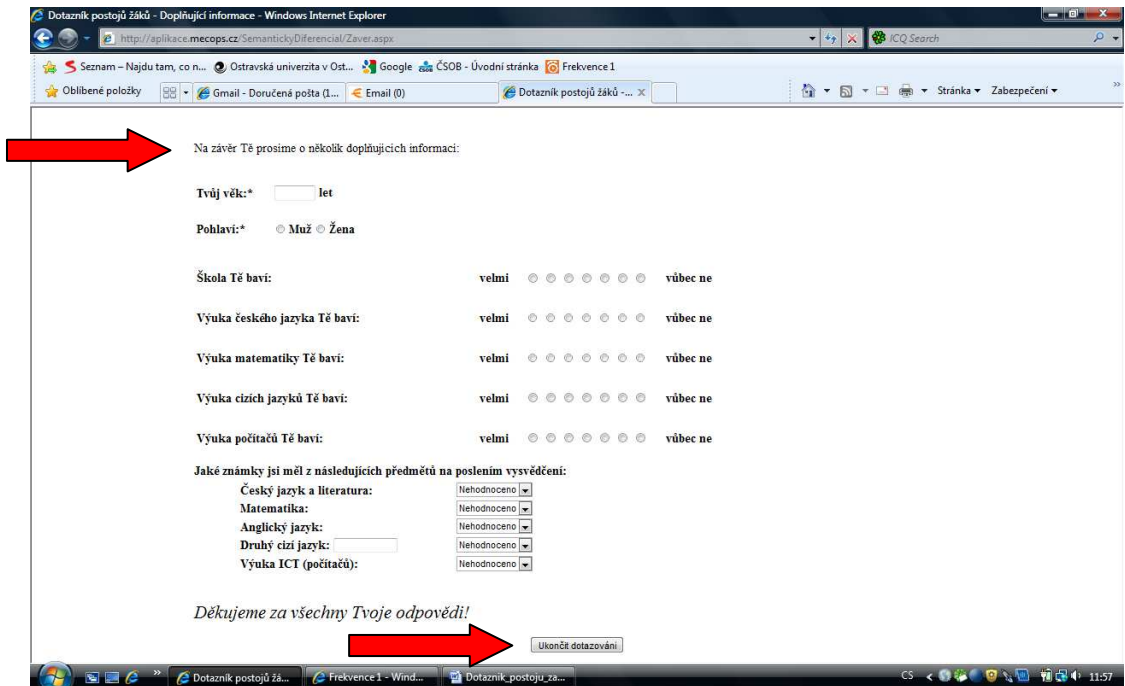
Dotazník postojů žáků - Doplňující informace - Windows Internet Explorer

http://aplikace.mecops.cz/SemantickyDiferencial/Zaver.aspx

ICQ Search

Seznam – Najdu tam, co n... Ostravská univerzita v Ost... Google ČSOB - Úvodní stránka Frekvence 1

Oblíbené položky Gmail - Doručená pošta (1... Email (0) Dotazník postojů žáků -...

Stránka ▾ Zabezpečení ▾

Na závěr Tě prosíme o několik doplňujících informací:

Tvůj věk:* let

Pohlaví:* Muž Žena

Škola Tě baví: velmi vůbec ne

Výuka českého jazyka Tě baví: velmi vůbec ne

Výuka matematiky Tě baví: velmi vůbec ne

Výuka cizích jazyků Tě baví: velmi vůbec ne

Výuka počítačů Tě baví: velmi vůbec ne

Jaké známky jsi měl z následujících předmětů na posledním vysvědčení:

| | |
|---|---|
| Český jazyk a literatura: | Nehodnoceno |
| Matematika: | Nehodnoceno |
| Anglický jazyk: | Nehodnoceno |
| Druhý cizí jazyk: | Nehodnoceno |
| Výuka ICT (počítačů): | Nehodnoceno |

Děkujeme za všechny Tvoje odpovědi!

Ukončit dotazování

Dotazník postojů žá... Frekvence 1 - Wind... Dotaznik_postoju_za...

CS 11:57